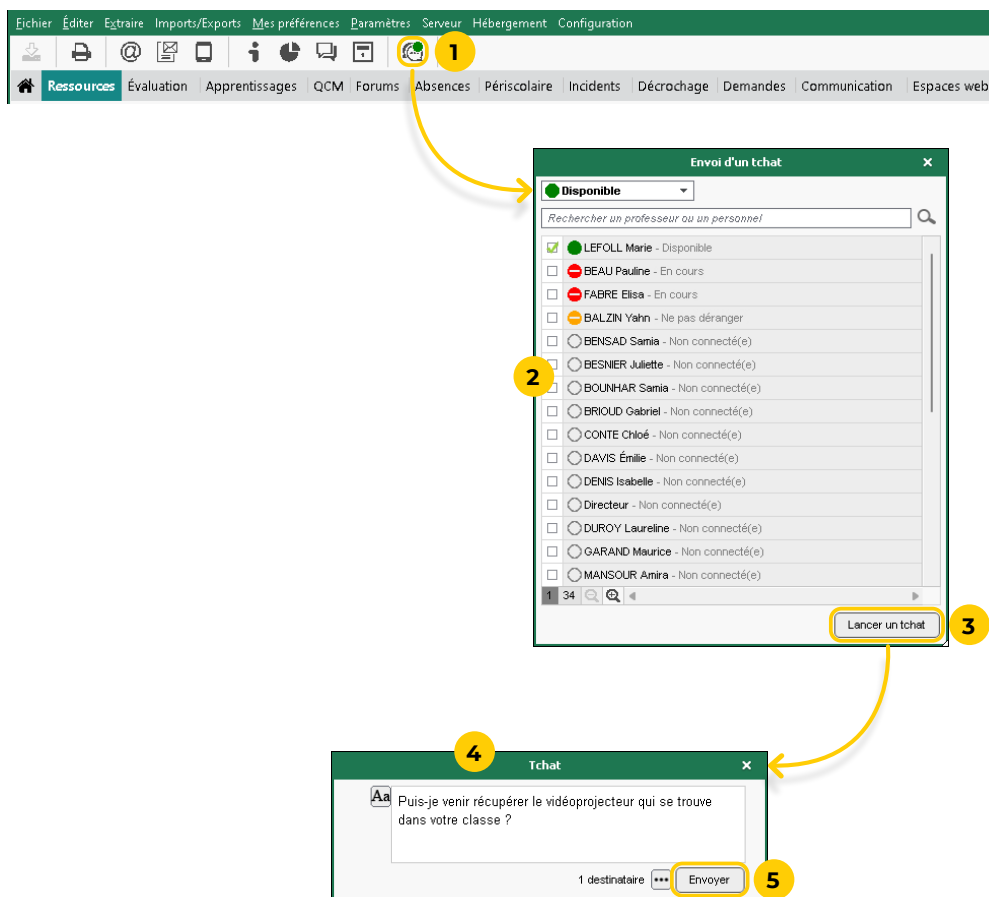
Fichier Éditer Extraire Imports/Exports Mes préférences Paramètres Serveur Hébergement Configuration

1

Ressources Évaluation Apprentissages QCM Forums Absences Périscolaire Incidents Décrochage Demandes Communication Espaces web

Envoi d'un tchat ×

Disponible

Rechercher un professeur ou un personnel

LEFOLL Marie - Disponible
BEAU Pauline - En cours
FABRE Elisa - En cours
BALZIN Yahn - Ne pas déranger
BENSAD Samia - Non connecté(e)
BESNIER Juliette - Non connecté(e)
BOUNHAR Samia - Non connecté(e)
BRIOUD Gabriel - Non connecté(e)
CONTE Chloé - Non connecté(e)
DAVIS Émilie - Non connecté(e)
DENIS Isabelle - Non connecté(e)
Directeur - Non connecté(e)
DUROY Laureline - Non connecté(e)
GARAND Maurice - Non connecté(e)
MANSOUR Amira - Non connecté(e)

2

1 34

Lancer un tchat

3

4

Tchat ×

Aa

Puis-je venir récupérer le vidéoprojecteur qui se trouve dans votre classe ?

1 destinataire ••• Envoyer

5